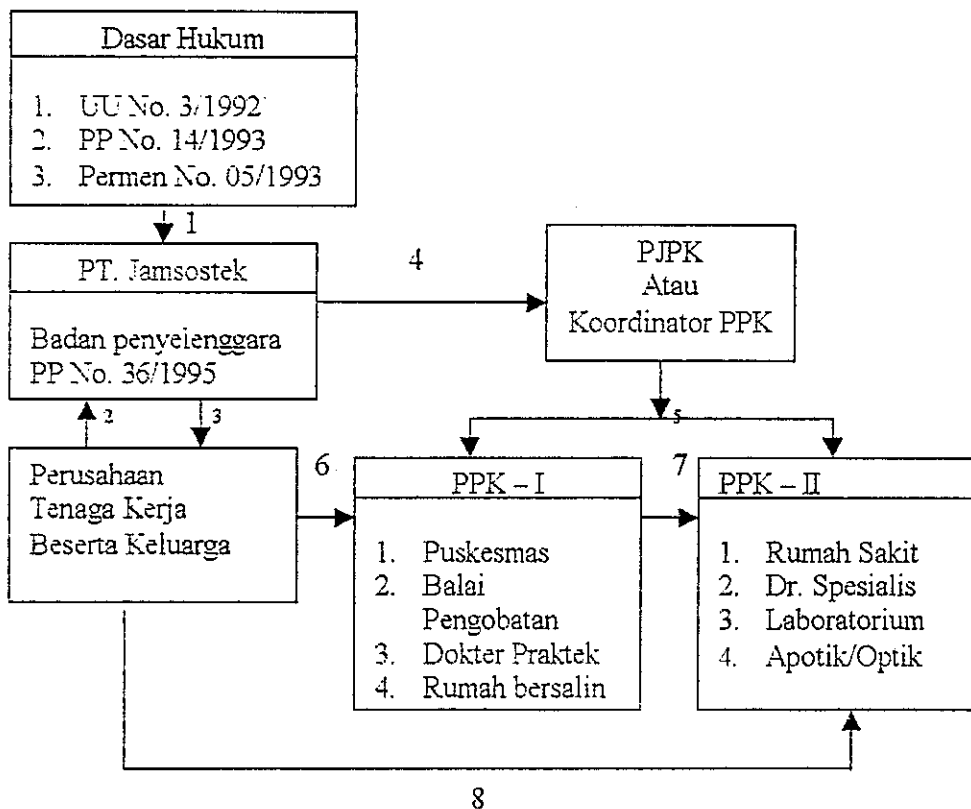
Dasar Hukum

1. UU No. 3/1992
2. PP No. 14/1993
3. Permen No. 05/1993

1

PT. Jamsostek

Badan penyelenggara PP No. 36/1995

4

PJPK
Atau
Koordinator PPK

2

3

5

Perusahaan
Tenaga Kerja
Beserta Keluarga

6

PPK – I

1. Puskesmas
2. Balai Pengobatan
3. Dokter Praktek
4. Rumah bersalin

7

PPK – II

1. Rumah Sakit
2. Dr. Spesialis
3. Laboratorium
4. Apotik/Optik

8